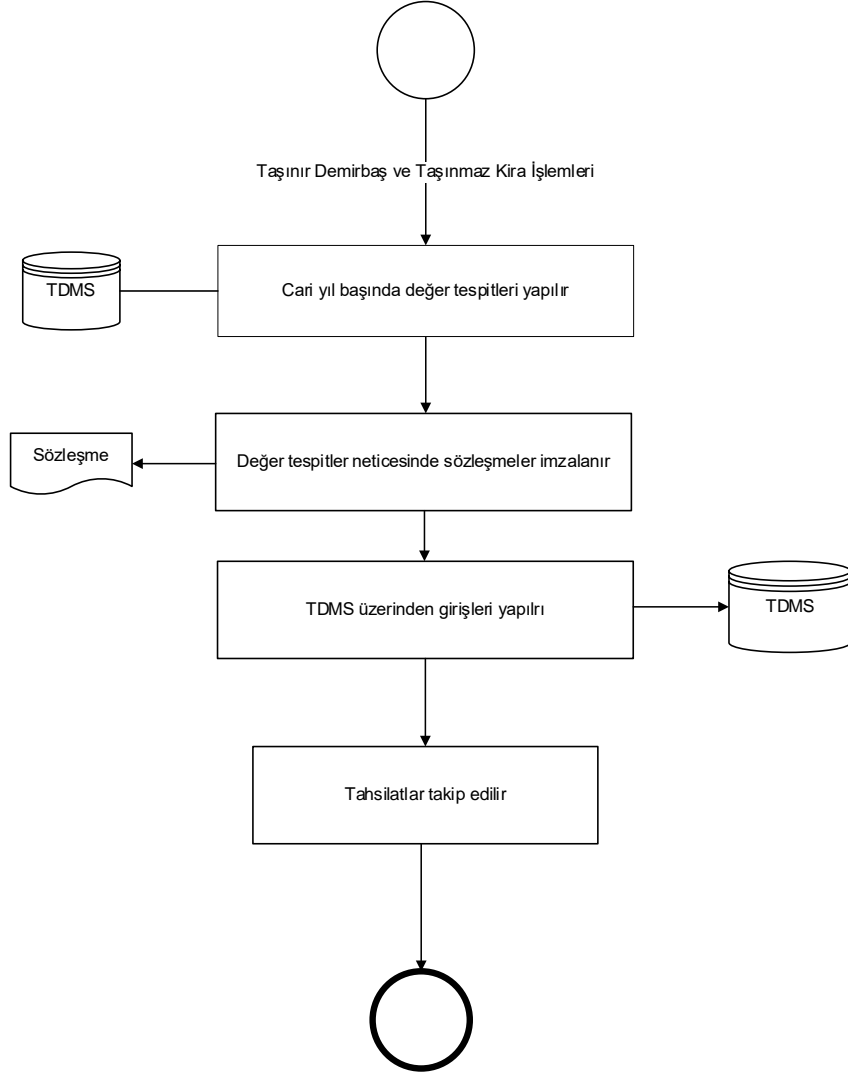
Taşınır Demirbaş ve Taşınmaz Kira İşlemleri

TDMS

Cari yıl başında değer tespitleri yapılır

Sözleşme

Değer tespitler neticesinde sözleşmeler imzalanır

TDMS üzerinden girişleri yapılrı

TDMS

Tahsilatlar takip edilir